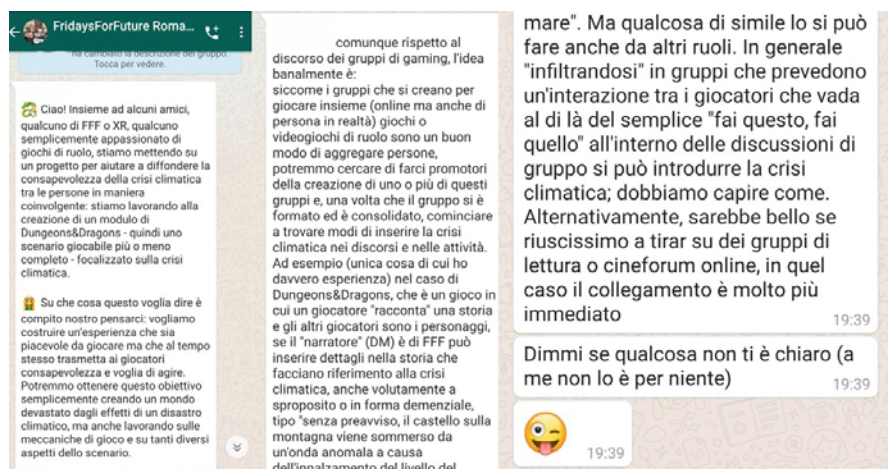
FridaysForFuture Roma...

ha cambiato la descrizione del gruppo. Tocca per vedere.

Ciao! Insieme ad alcuni amici, qualcuno di FFF o XR, qualcuno semplicemente appassionato di giochi di ruolo, stiamo mettendo su un progetto per aiutare a diffondere la consapevolezza della crisi climatica tra le persone in maniera coinvolgente: stiamo lavorando alla creazione di un modulo di Dungeons&Dragons - quindi uno scenario giocabile più o meno completo - focalizzato sulla crisi climatica.

Su che cosa questo voglia dire è compito nostro pensarci: vogliamo costruire un'esperienza che sia piacevole da giocare ma che al tempo stesso trasmetta ai giocatori consapevolezza e voglia di agire. Potremmo ottenere questo obiettivo semplicemente creando un mondo devastato dagli effetti di un disastro climatico, ma anche lavorando sulle meccaniche di gioco e su tanti diversi aspetti dello scenario.

comunque rispetto al discorso dei gruppi di gaming, l'idea banalmente è:
siccome i gruppi che si creano per giocare insieme (online ma anche di persona in realtà) giochi o videogiochi di ruolo sono un buon modo di aggregare persone, potremmo cercare di farci promotori della creazione di uno o più di questi gruppi e, una volta che il gruppo si è formato ed è consolidato, cominciare a trovare modi di inserire la crisi climatica nei discorsi e nelle attività. Ad esempio (unica cosa di cui ho davvero esperienza) nel caso di Dungeons&Dragons, che è un gioco in cui un giocatore "racconta" una storia e gli altri giocatori sono i personaggi, se il "narratore" (DM) è di FFF può inserire dettagli nella storia che facciano riferimento alla crisi climatica, anche volutamente a sproposito o in forma demenziale, tipo "senza preavviso, il castello sulla montagna viene sommerso da un'onda anomala a causa dell'innalzamento del livello del

mare". Ma qualcosa di simile lo si può fare anche da altri ruoli. In generale "infiltrandosi" in gruppi che prevedono un'interazione tra i giocatori che vada al di là del semplice "fai questo, fai quello" all'interno delle discussioni di gruppo si può introdurre la crisi climatica; dobbiamo capire come. Alternativamente, sarebbe bello se riuscissimo a tirar su dei gruppi di lettura o cineforum online, in quel caso il collegamento è molto più immediato 19:39

Dimmi se qualcosa non ti è chiaro (a me non lo è per niente) 19:39

19:39